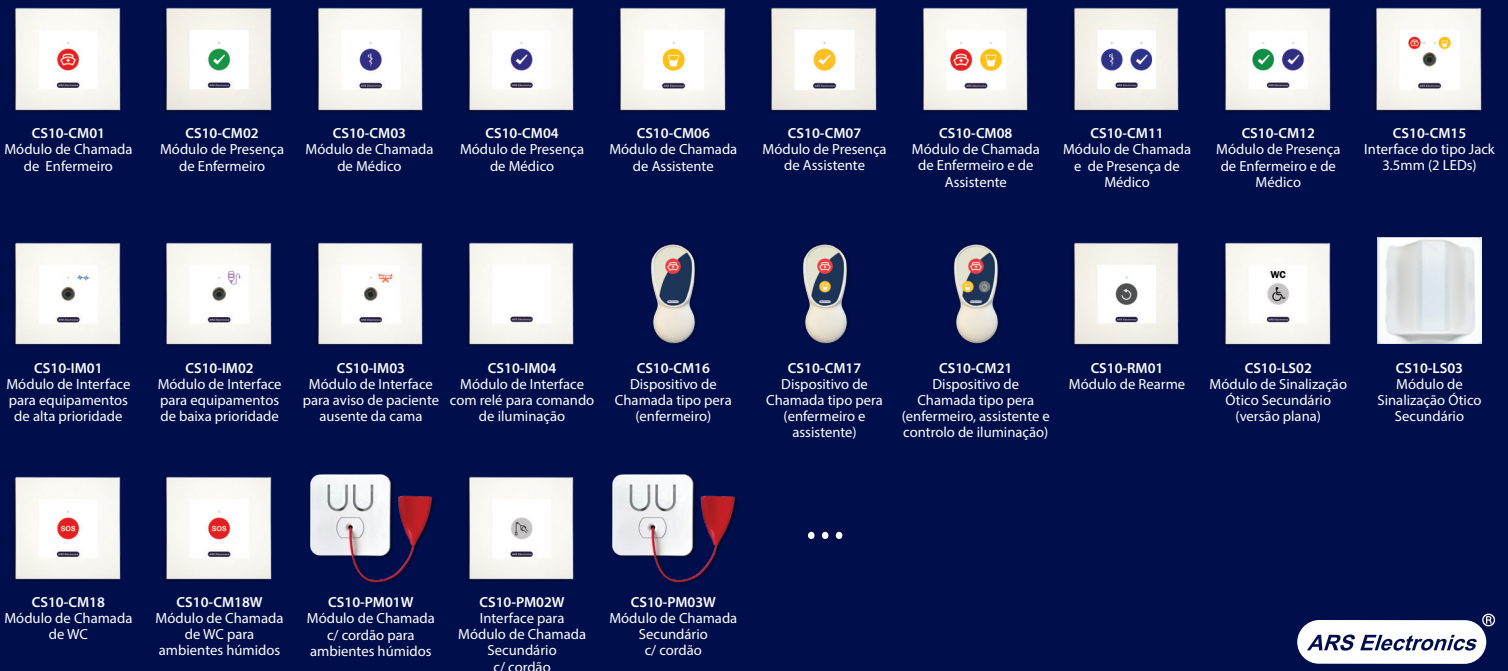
CS10-CM01
Módulo de Chamada de Enfermeiro

CS10-CM02
Módulo de Presença de Enfermeiro

CS10-CM03
Módulo de Chamada de Médico

CS10-CM04
Módulo de Presença de Médico

CS10-CM06
Módulo de Chamada de Assistente

CS10-CM07
Módulo de Presença de Assistente

CS10-CM08
Módulo de Chamada de Enfermeiro e de Assistente

CS10-CM11
Módulo de Chamada e de Presença de Médico

CS10-CM12
Módulo de Presença de Enfermeiro e de Médico

CS10-CM15
Interface do tipo Jack 3.5mm (2 LEDs)

CS10-IM01
Módulo de Interface para equipamentos de alta prioridade

CS10-IM02
Módulo de Interface para equipamentos de baixa prioridade

CS10-IM03
Módulo de Interface para aviso de paciente ausente da cama

CS10-IM04
Módulo de Interface com relé para comando de iluminação

CS10-CM16
Dispositivo de Chamada tipo pera (enfermeiro)

CS10-CM17
Dispositivo de Chamada tipo pera (enfermeiro e assistente)

CS10-CM21
Dispositivo de Chamada tipo pera (enfermeiro, assistente e controlo de iluminação)

CS10-RM01
Módulo de Rearme

WC

CS10-LS02
Módulo de Sinalização Ótico Secundário (versão plana)

CS10-LS03
Módulo de Sinalização Ótico Secundário

SOS

CS10-CM18
Módulo de Chamada de WC

SOS

CS10-CM18W
Módulo de Chamada de WC para ambientes húmidos

CS10-PM01W
Módulo de Chamada c/ cordão para ambientes húmidos

CS10-PM02W
Interface para Módulo de Chamada Secundário c/ cordão

CS10-PM03W
Módulo de Chamada Secundário c/ cordão

• • •

ARS Electronics®